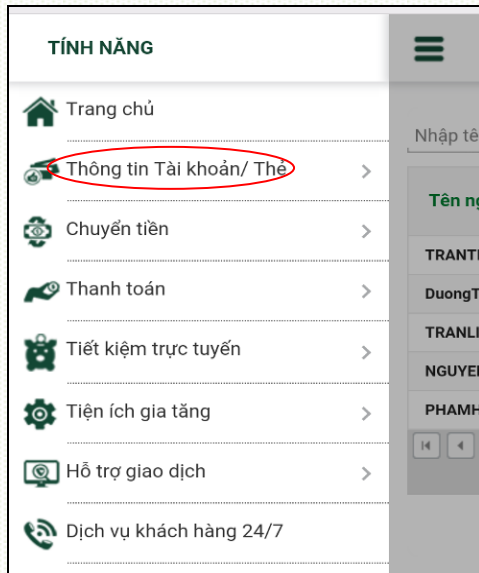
TÍNH NĂNG

Trang chủ

Thông tin Tài khoản/ Thẻ >

Chuyển tiền >

Thanh toán >

Tiết kiệm trực tuyến >

Tiện ích gia tăng >

Hỗ trợ giao dịch >

Dịch vụ khách hàng 24/7

Nhập tê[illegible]

Tên ng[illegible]

TRANT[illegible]

DuongT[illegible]

TRANL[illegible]

NGUYE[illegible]

PHAMH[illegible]